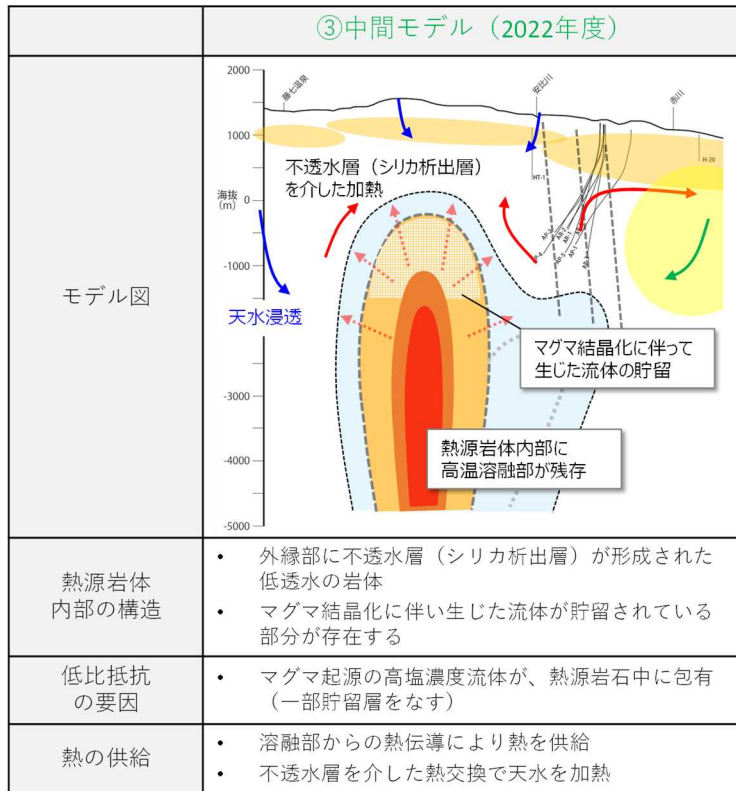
| | ③中間モデル（2022年度） |
|---|---|
| モデル図 | 2000 1000 0 -1000 -2000 -3000 -4000 -5000 海抜 (m) 藤七温泉 安比川 赤川 HT-1 H-20 不透水層（シリカ析出層）を介した加熱 天水浸透 マグマ結晶化に伴って生じた流体の貯留 熱源岩体内部に高温溶融部が残存 |
| 熱源岩体内部の構造 | • 外縁部に不透水層（シリカ析出層）が形成された低透水の岩体 • マグマ結晶化に伴い生じた流体が貯留されている部分が存在する |
| 低比抵抗の要因 | • マグマ起源の高塩濃度流体が、熱源岩石中に包有（一部貯留層をなす） |
| 熱の供給 | • 溶融部からの熱伝導により熱を供給 • 不透水層を介した熱交換で天水を加熱 |